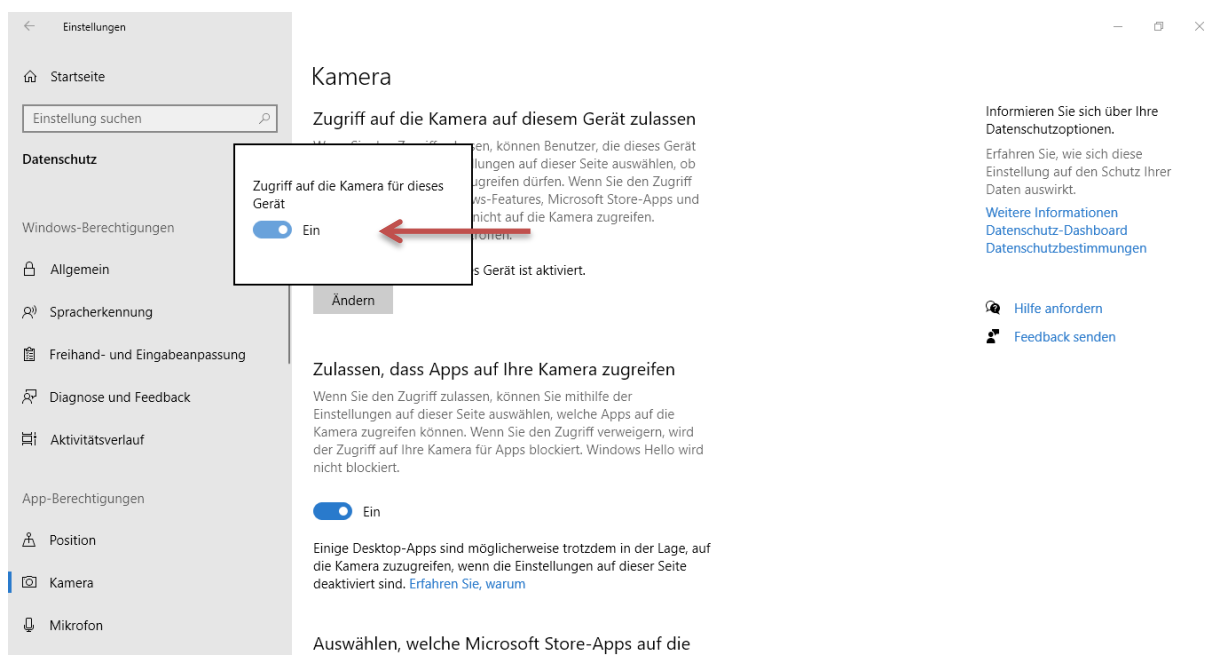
Einstellungen

Startseite

Einstellung suchen

Datenschutz

Windows-Berechtigungen

Allgemein

Spracherkennung

Freihand- und Eingabeanpassung

Diagnose und Feedback

Aktivitätsverlauf

App-Berechtigungen

Position

Kamera

Mikrofon

Kamera

Zugriff auf die Kamera auf diesem Gerät zulassen

Wenn Sie den Zugriff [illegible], können Benutzer, die dieses Gerät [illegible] Einstellungen auf dieser Seite auswählen, ob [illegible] zugreifen dürfen. Wenn Sie den Zugriff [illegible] Windows-Features, Microsoft Store-Apps und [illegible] nicht auf die Kamera zugreifen. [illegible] ofen.

Zugriff auf die Kamera für dieses Gerät

Ein

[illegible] s Gerät ist aktiviert.

Ändern

Zulassen, dass Apps auf Ihre Kamera zugreifen

Wenn Sie den Zugriff zulassen, können Sie mithilfe der Einstellungen auf dieser Seite auswählen, welche Apps auf die Kamera zugreifen können. Wenn Sie den Zugriff verweigern, wird der Zugriff auf Ihre Kamera für Apps blockiert. Windows Hello wird nicht blockiert.

Ein

Einige Desktop-Apps sind möglicherweise trotzdem in der Lage, auf die Kamera zuzugreifen, wenn die Einstellungen auf dieser Seite deaktiviert sind. Erfahren Sie, warum

Auswählen, welche Microsoft Store-Apps auf die

Informieren Sie sich über Ihre Datenschutzoptionen.

Erfahren Sie, wie sich diese Einstellung auf den Schutz Ihrer Daten auswirkt.

Weitere Informationen
Datenschutz-Dashboard
Datenschutzbestimmungen

Hilfe anfordern

Feedback senden